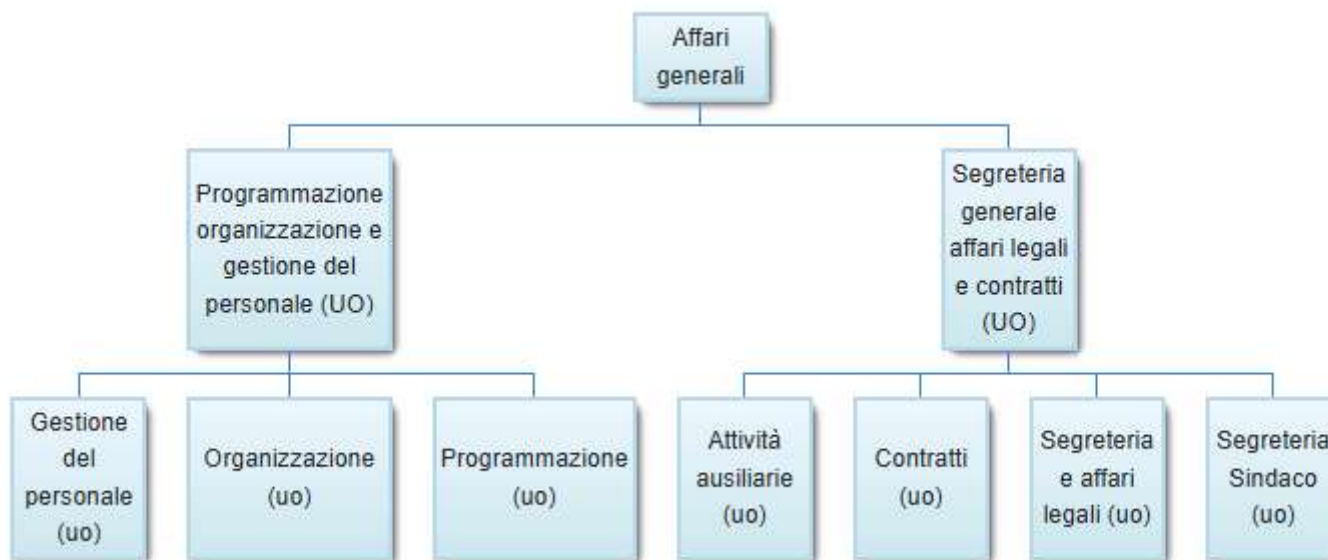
Affari generali

Programmazione organizzazione e gestione del personale (UO)

Segreteria generale affari legali e contratti (UO)

Gestione del personale (uo)

Organizzazione (uo)

Programmazione (uo)

Attività ausiliarie (uo)

Contratti (uo)

Segreteria e affari legali (uo)

Segreteria Sindaco (uo)